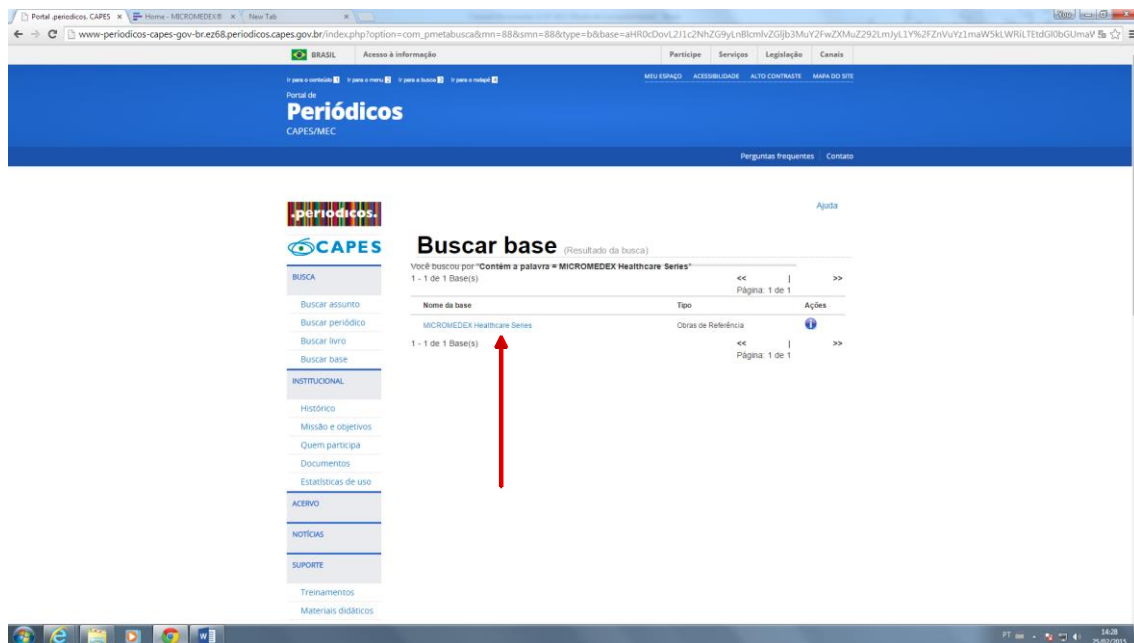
Portal .periodicos. CAPES × Home - MICROMEDEX® × New Tab ×

www-periodicos-capes-gov-br.ez68.periodicos.capes.gov.br/index.php?option=com_pmetabusca&mn=88&smn=88&type=b&base=aHR0cDovL2J1c2NhZG9yLnBlcmlvZGljb3MuY2FwZXMuZ292LmJyL1Y%2FzZnVuYz1maW5kLWRiLTEtdGl0bGUmaV

BRASIL Acesso à informação Participe Serviços Legislação Canais

Ir para o conteúdo 1 Ir para o menu 2 Ir para a busca 3 Ir para o rodapé 4

MEU ESPAÇO ACESSIBILIDADE ALTO CONTRASTE MAPA DO SITE

Portal de
Periódicos
CAPES/MEC

Perguntas frequentes Contato

.periodicos.

CAPES

Ajuda

Buscar base (Resultado da busca)

Você buscou por "Contém a palavra = MICROMEDEX Healthcare Series"
1 - 1 de 1 Base(s)

<< | >>
Página: 1 de 1

| Nome da base | Tipo | Ações |
|---|---|---|
| MICROMEDEX Healthcare Series | Obras de Referência | |

1 - 1 de 1 Base(s)

<< | >>
Página: 1 de 1

BUSCA
Buscar assunto
Buscar periódico
Buscar livro
Buscar base

INSTITUCIONAL
Histórico
Missão e objetivos
Quem participa
Documentos
Estatísticas de uso

ACERVO

NOTÍCIAS

SUPORTE
Treinamentos
Materiais didáticos

PT 14:28 25/02/2015